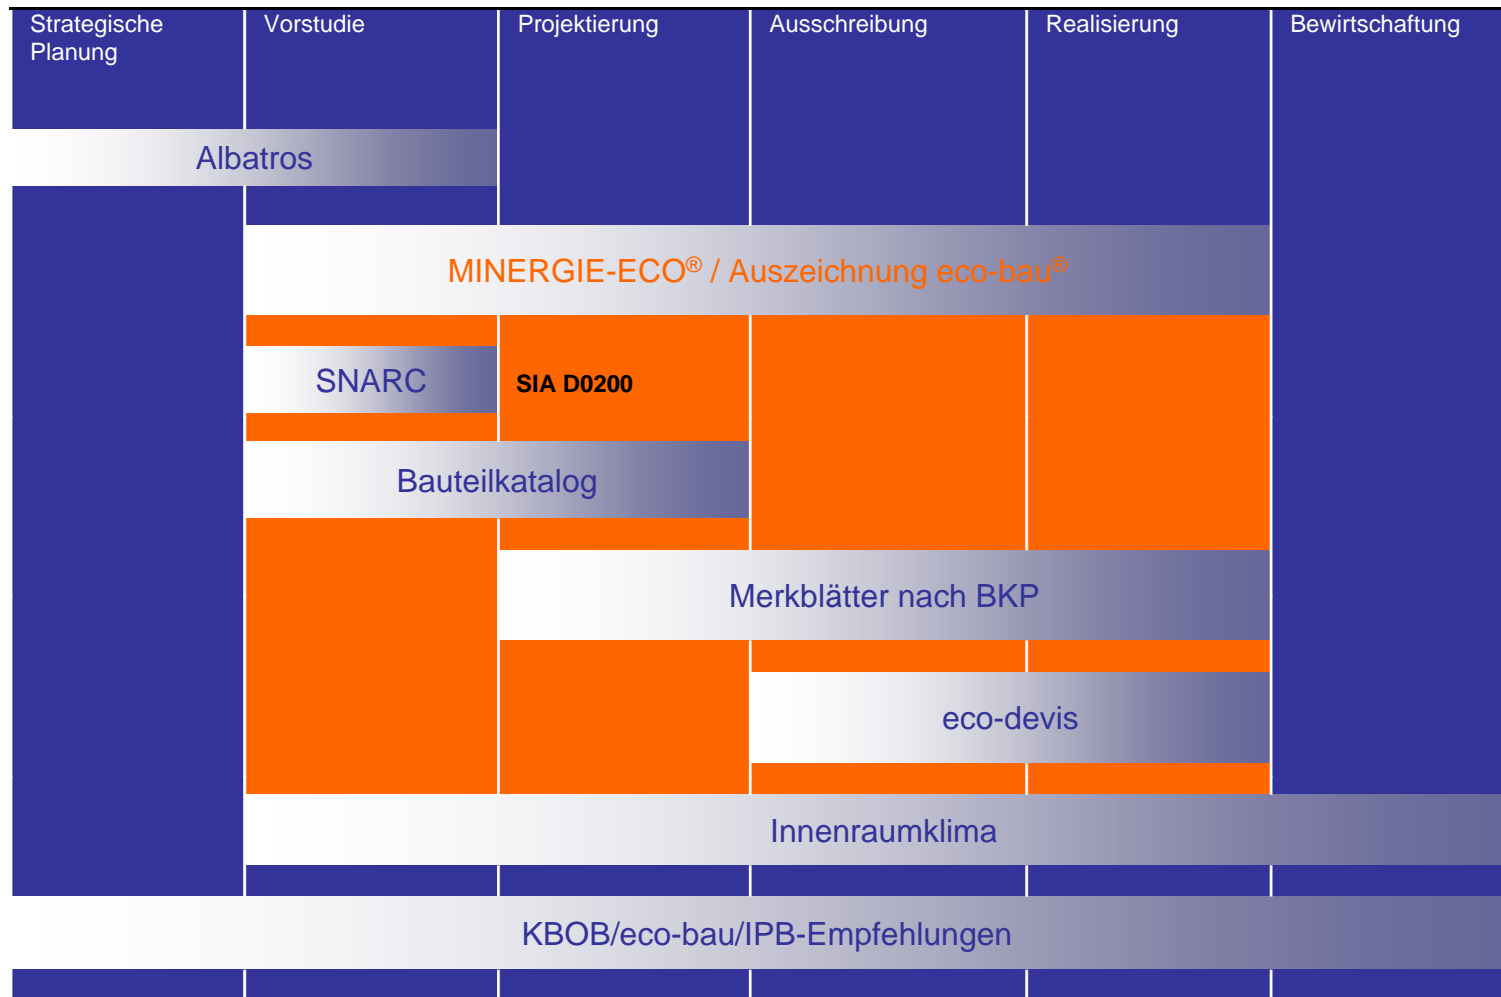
Strategische Planung

Vorstudie

Projektierung

Ausschreibung

Realisierung

Bewirtschaftung

Albatros

MINERGIE-ECO® / Auszeichnung eco-bau®

SNARC

SIA D0200

Bauteilkatalog

Merkblätter nach BKP

eco-devis

Innenraumklima

KBOB/eco-bau/IPB-Empfehlungen